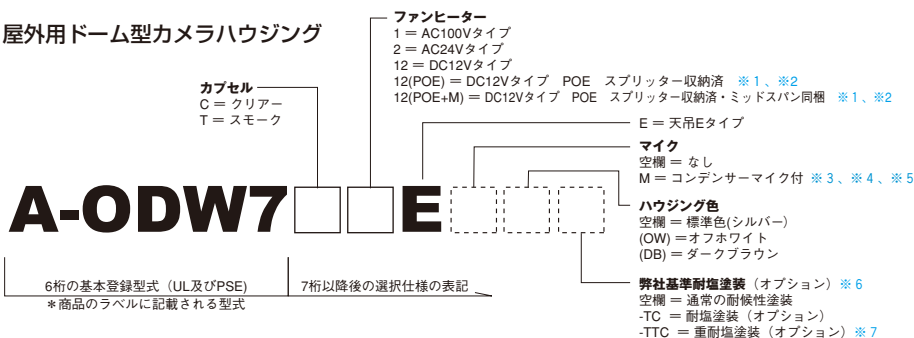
屋外用ドーム型カメラハウジング

ファンヒーター
1 = AC100Vタイプ
2 = AC24Vタイプ
12 = DC12Vタイプ
12(POE) = DC12Vタイプ　POE　スプリッター収納済　※1、※2
12(POE+M) = DC12Vタイプ　POE　スプリッター収納済・ミッドスパン同梱　※1、※2

カプセル
C = クリアー
T = スモーク

E = 天吊Eタイプ

マイク
空欄 = なし
M = コンデンサーマイク付 ※3、※4、※5

A-ODW7□□E

ハウジング色
空欄 = 標準色(シルバー)
(OW) = オフホワイト
(DB) = ダークブラウン

6桁の基本登録型式（UL及びPSE）
＊商品のラベルに記載される型式

7桁以降後の選択仕様の表記

弊社基準耐塩塗装（オプション）※6
空欄 = 通常の耐候性塗装
-TC = 耐塩塗装（オプション）
-TTC = 重耐塩塗装（オプション）※7